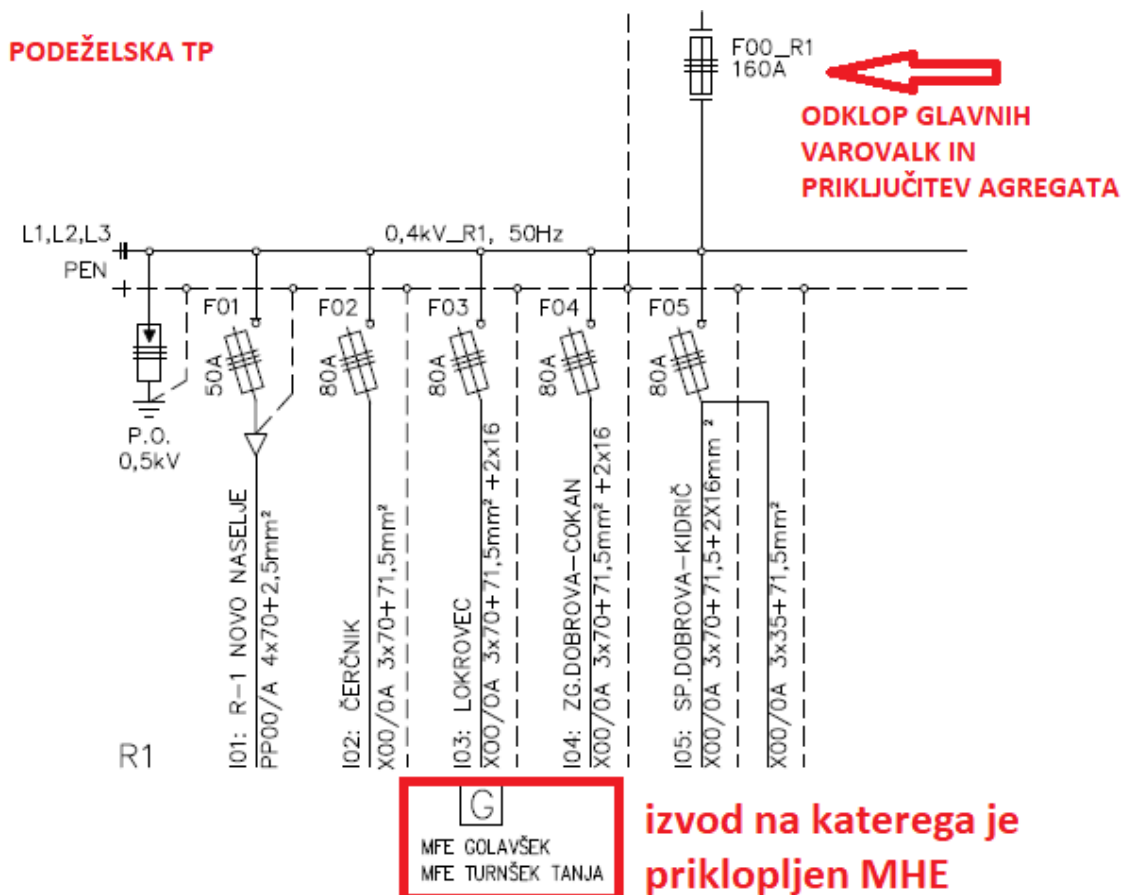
PODEŽELSKA TP

F00_R1
160A

ODKLOP GLAVNIH VAROVALK IN PRIKLJUČITEV AGREGATA

L1,L2,L3
PEN

0,4kV_R1, 50Hz

F01
50A

F02
80A

F03
80A

F04
80A

F05
80A

P.O.
0,5kV

I01: R-1 NOVO NASELJE
PP00/A 4x70+2,5mm²

I02: ČERČNIK
X00/0A 3x70+71,5mm²

I03: LOKROVEC
X00/0A 3x70+71,5mm² +2x16

I04: ZG.DOBROVA-COKAN
X00/0A 3x70+71,5mm² +2x16

I05: SP.DOBROVA-KIDRIČ
X00/0A 3x70+71,5+2X16mm²

X00/0A 3x35+71,5mm²

R1

G

MFE GOLAVŠEK
MFE TURNŠEK TANJA

izvod na katerega je priklopljen MHE